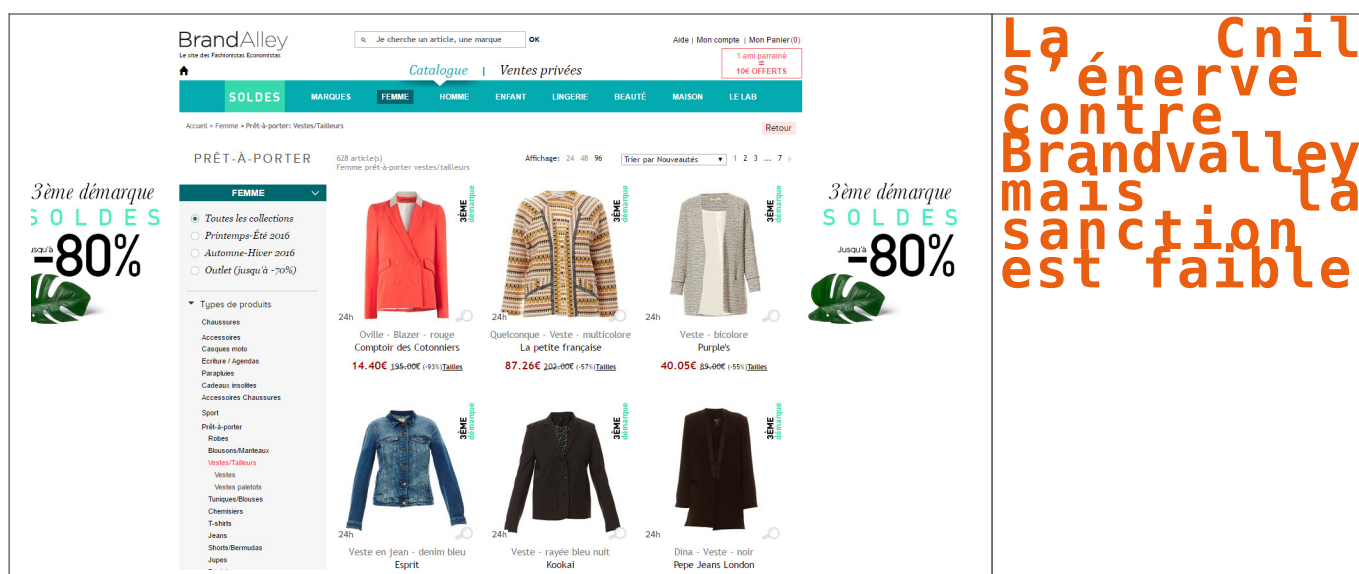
BrandAlley
Le site des Fashionistas Economistas

Je cherche un article, une marque OK

Aide | Mon compte | Mon Panier (0)

1 ami parrainé = 10€ OFFERTS

Catalogue | Ventes privées

SOLDES MARQUES FEMME HOMME ENFANT LINGERIE BEAUTÉ MAISON LE LAB

Accueil > Femme > Prêt-à-porter: Vestes/Tailleurs

Retour

PRÊT-À-PORTER

628 article(s)
Femme prêt-à-porter vestes/tailleurs

Affichage: 24 48 96

Trier par Nouveautés

1 2 3 ... 7

3ème démarque
SOLDES
Jusqu'à
-80%

FEMME

Toutes les collections
Printemps-Été 2016
Automne-Hiver 2016
Outlet (jusqu'à -70%)

Types de produits
Chaussures
Accessoires
Casques moto
Ecriture / Agendas
Parapluies
Cadeaux insolites
Accessoires Chaussures
Sport
Prêt-à-porter
Robes
Blousons/Manteaux
Vestes/Tailleurs
Vestes
Vestes paletots
Tuniques/Blouses
Chemisiers
T-shirts
Jeans
Shorts/Bermudas
Jupes

3ÈME démarque
24h
Oville - Blazer - rouge
Comptoir des Cotonniers
14.40€ 195.00€ (-93%) Tailles

3ÈME démarque
Quelconque - Veste - multicolore
La petite française
87.26€ 202.00€ (-57%) Tailles

3ÈME démarque
24h
Veste - bicolore
Purple's
40.05€ 89.00€ (-55%) Tailles

3ÈME démarque
24h
Veste en jean - denim bleu
Esprit

3ÈME démarque
24h
Veste - rayée bleu nuit
Kookai

3ÈME démarque
24h
Dina - Veste - noir
Pepe Jeans London

3ème démarque
SOLDES
Jusqu'à
-80%

La Cnil s'énerve contre Brandvalley mais la sanction est faible